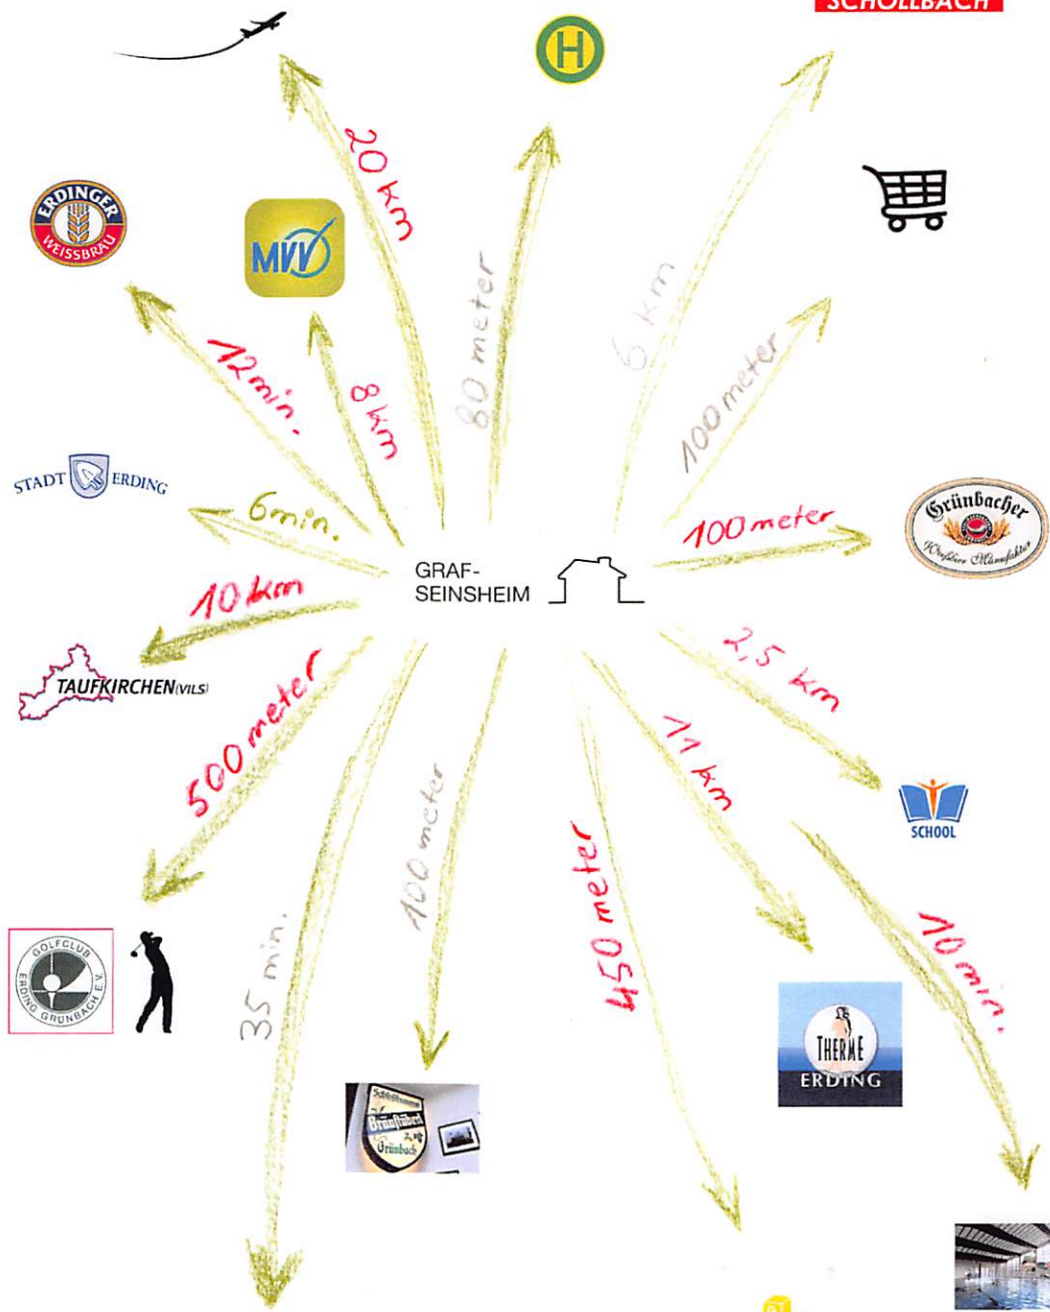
SCHOLLBACH

H

20 km

80 meter

6 km

ERDINGER WEISSBRÄU

MVV

12 min.

8 km

100 meter

STADT ERDING

6 min.

GRAF-SEINSHEIM

100 meter

Grünbacher

10 km

2,5 km

TAUFKIRCHEN(VILS)

500 meter

11 km

SCHOOL

100 meter

450 meter

10 min.

GOLFCLUB ERDING GRUNBACH E.V.

35 min.

THERME ERDING

Bräustüberl Grünbach